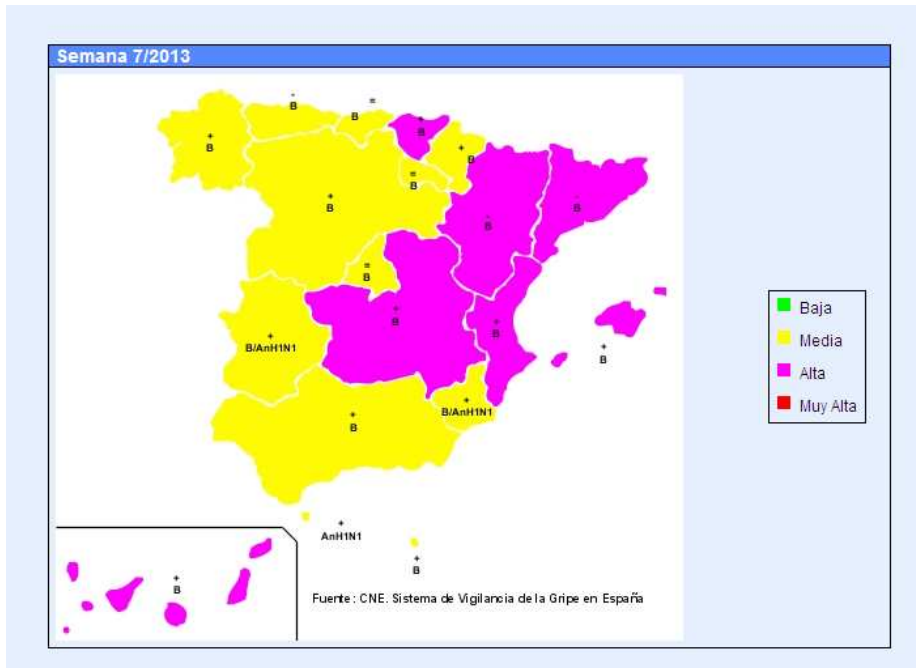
Semana 7/2013

+
B

=
B

+
B

+
B

+
B

=
B

+
B

+
B

+
B

=
B

+
B

+
B

+
B/AnH1N1

+
B

+
B

+
B/AnH1N1

+
AnH1N1

+
B

+
B

Fuente: CNE. Sistema de Vigilancia de la Gripe en España

Baja
Media
Alta
Muy Alta